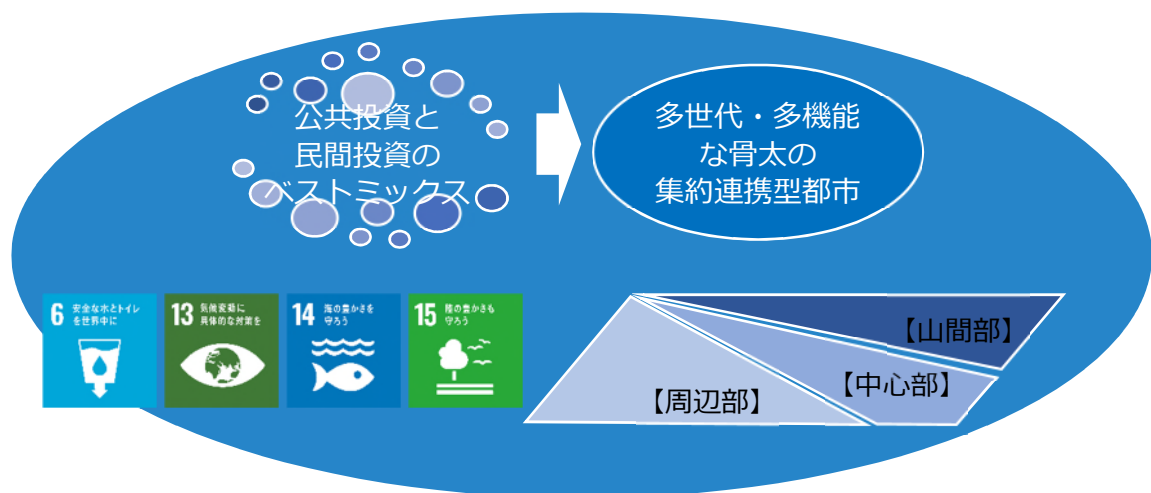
公共投資と
民間投資の
ベストミックス

多世代・多機能
な骨太の
集約連携型都市

6 安全な水とトイレを世界中に

13 気候変動に具体的な対策を

14 海の豊かさを守ろう

15 陸の豊かさも守ろう

【山間部】

【中心部】

【周辺部】